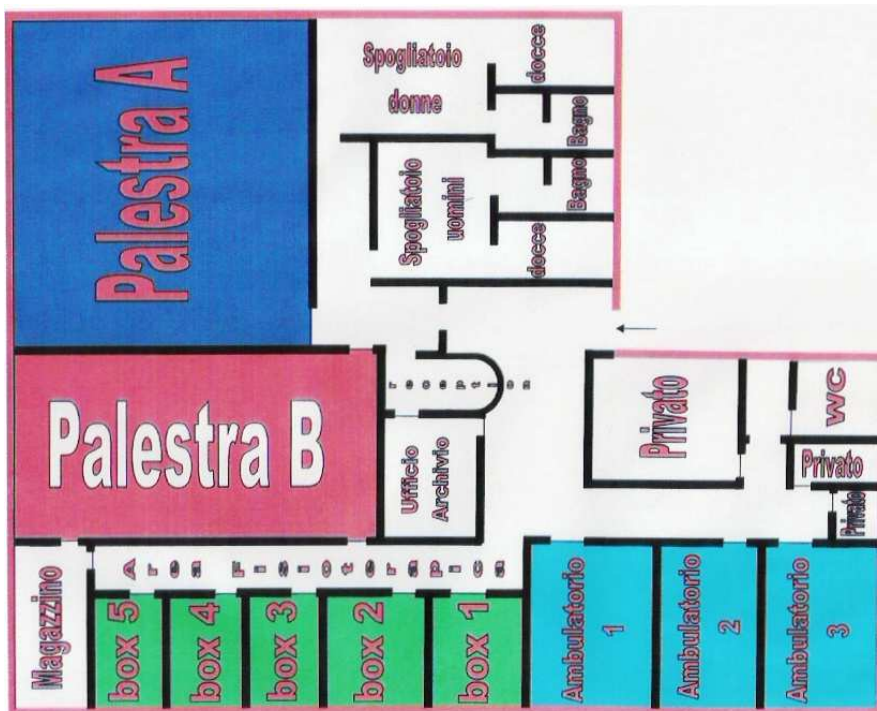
Palestra A

Spogliatoio donne

docce

Bagno

Bagno

Spogliatoio uomini

docce

Palestra B

reception

Ufficio Archivio

Privato

WC

Privato

Privato

Area Fisioterapica

Magazzino

box 5

box 4

box 3

box 2

box 1

Ambulatorio 1

Ambulatorio 2

Ambulatorio 3